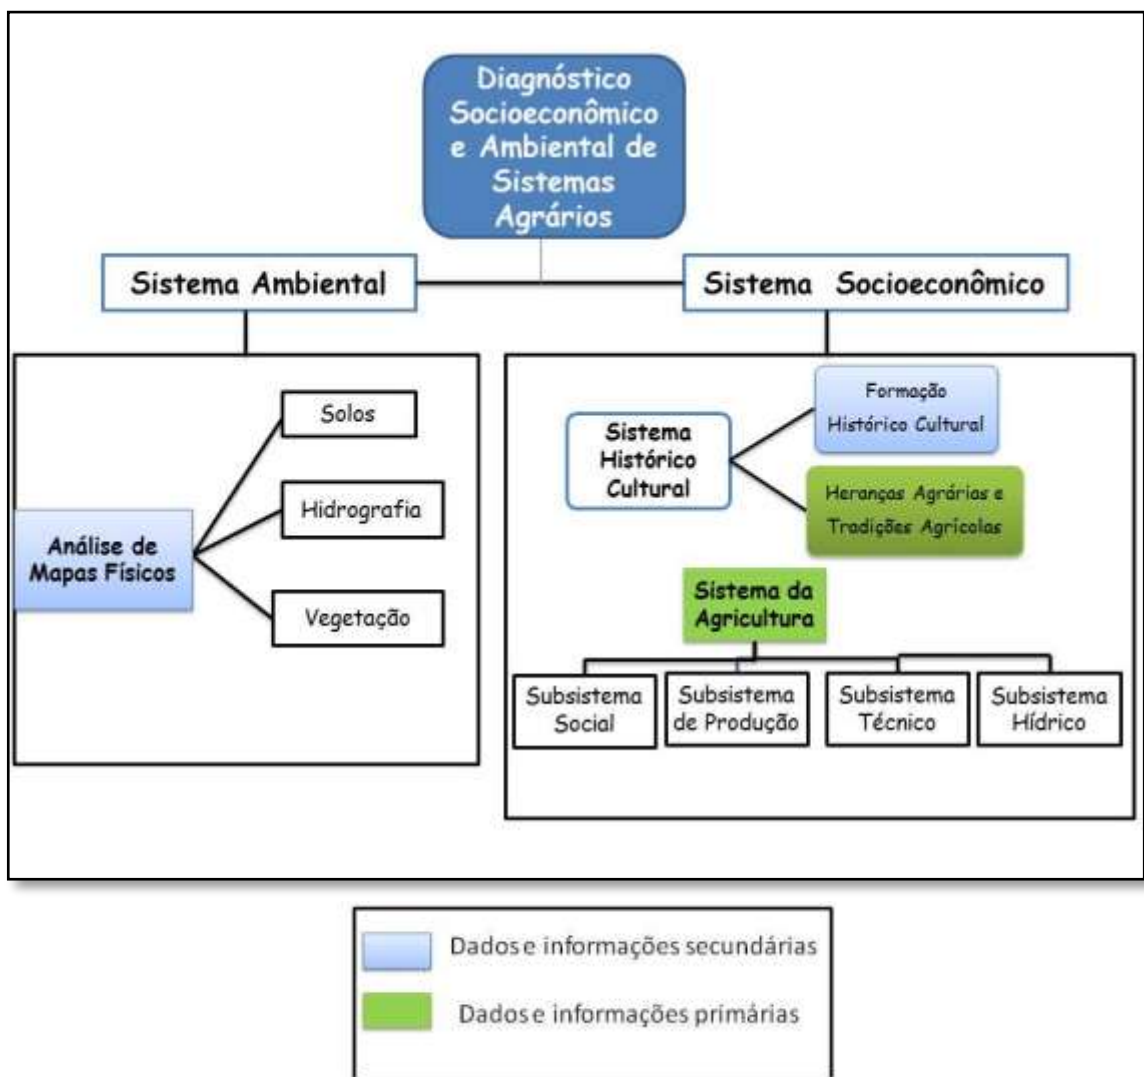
Diagnóstico Socioeconômico e Ambiental de Sistemas Agrários

Sistema Ambiental

Sistema Socioeconômico

Análise de Mapas Físicos

Solos

Hidrografia

Vegetação

Sistema Histórico Cultural

Formação Histórico Cultural

Heranças Agrárias e Tradições Agrícolas

Sistema da Agricultura

Subsistema Social

Subsistema de Produção

Subsistema Técnico

Subsistema Hídrico

Dadose informações secundárias

Dadose informações primárias